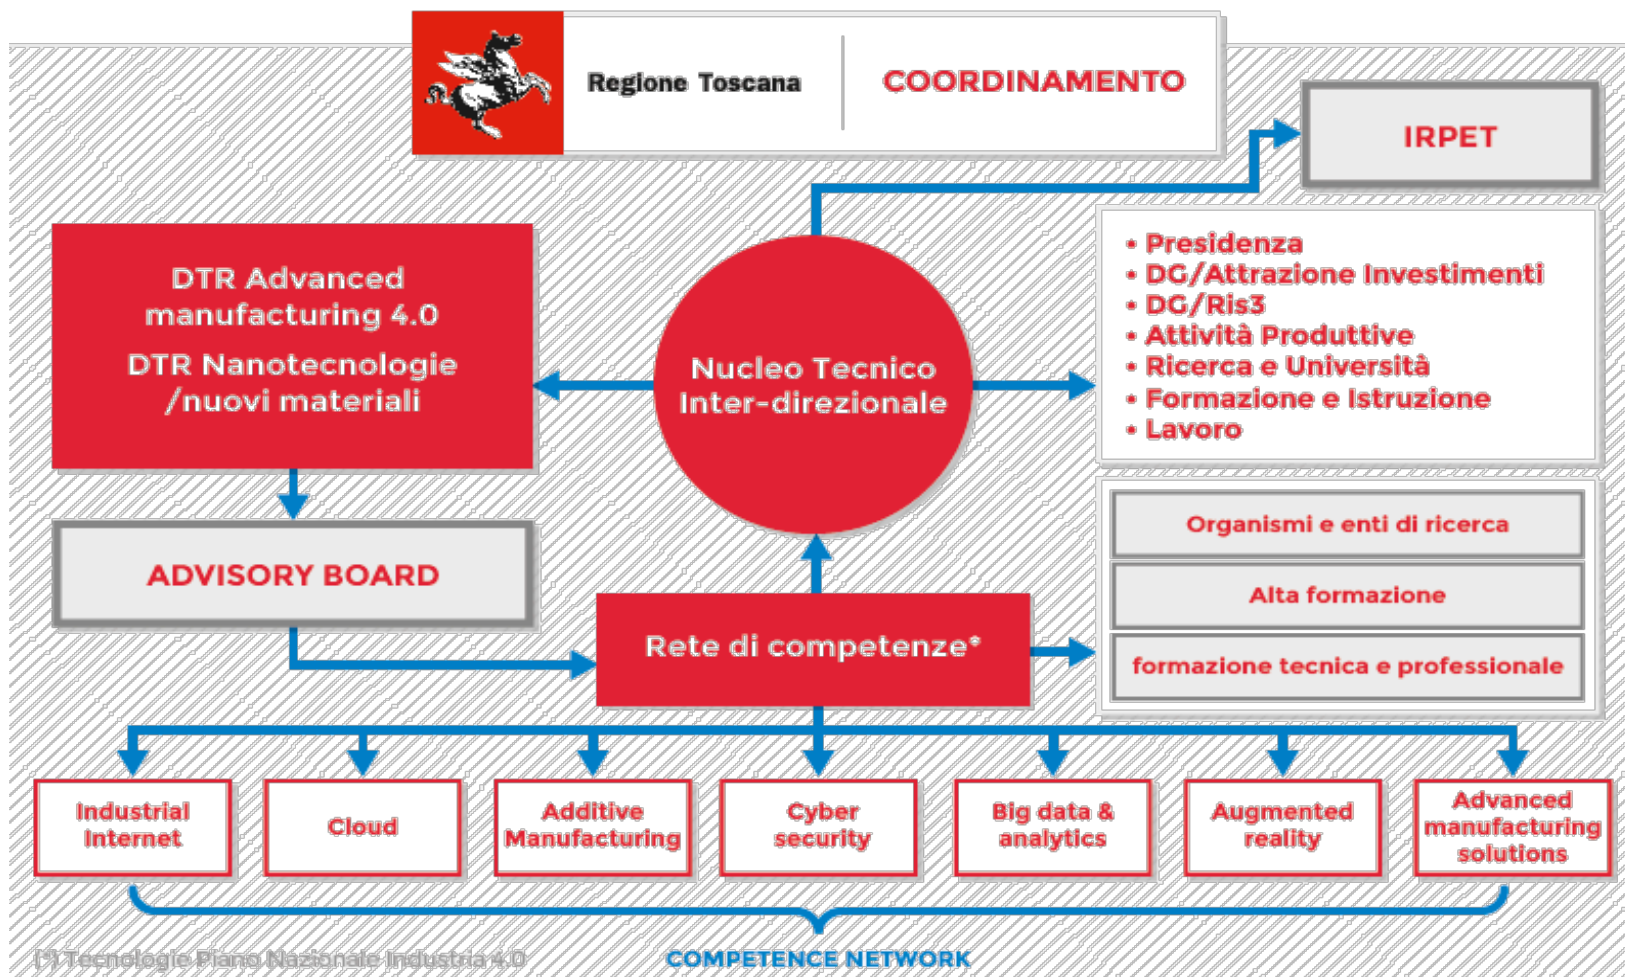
Regione Toscana

COORDINAMENTO

IRPET

DTR Advanced manufacturing 4.0

DTR Nanotecnologie /nuovi materiali

Nucleo Tecnico Inter-direzionale

• Presidenza
• DG/Attrazione Investimenti
• DG/Ris3
• Attività Produttive
• Ricerca e Università
• Formazione e Istruzione
• Lavoro

ADVISORY BOARD

Rete di competenze*

Organismi e enti di ricerca

Alta formazione

formazione tecnica e professionale

Industrial Internet

Cloud

Additive Manufacturing

Cyber security

Big data & analytics

Augmented reality

Advanced manufacturing solutions

(*) Tecnologie Piano Nazionale Industria 4.0

COMPETENCE NETWORK